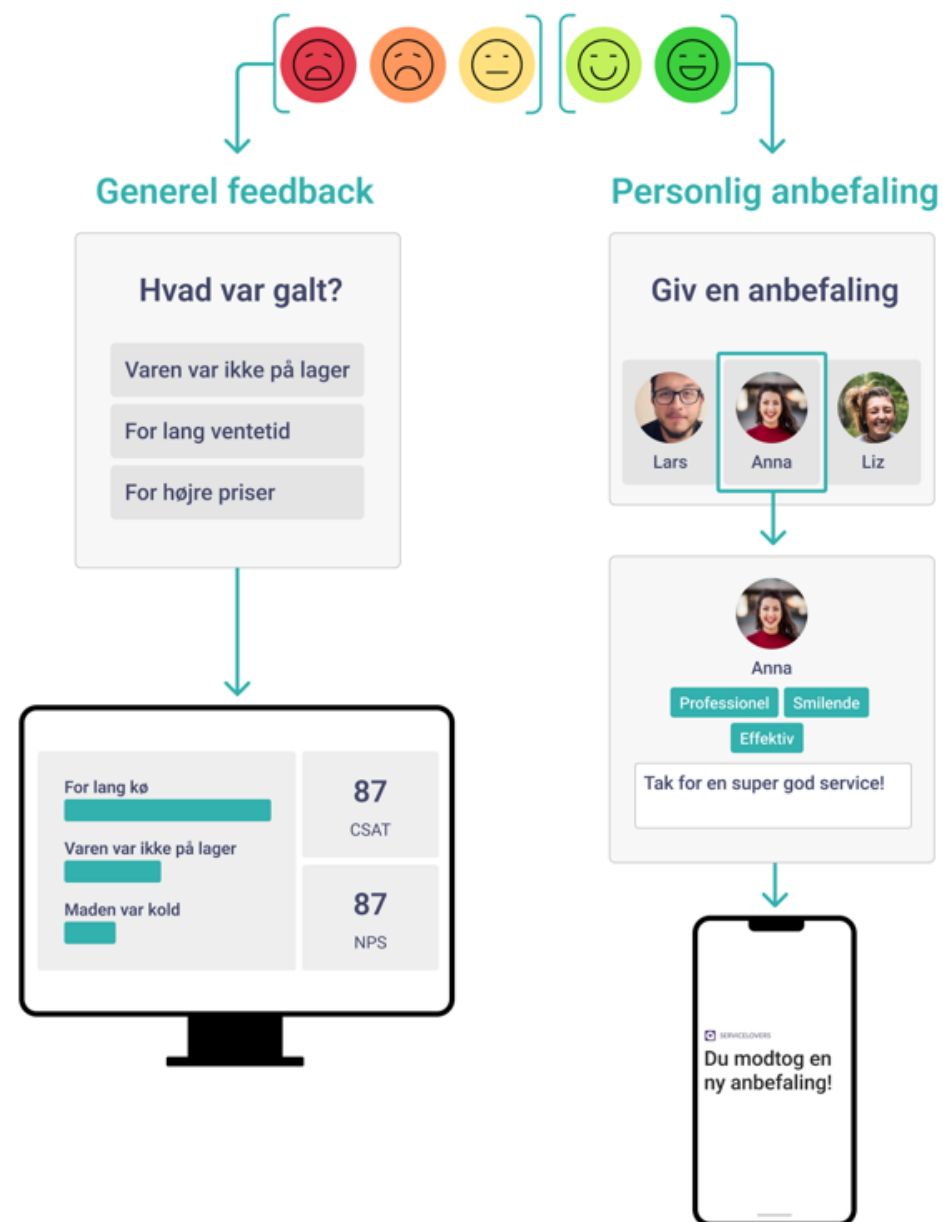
Generel feedback

Hvad var galt?

Varen var ikke på lager

For lang ventetid

For højre priser

For lang kø

Varen var ikke på lager

Maden var kold

87

CSAT

87

NPS

Personlig anbefaling

Giv en anbefaling

Lars

Anna

Liz

Anna

Professionel

Smilende

Effektiv

Tak for en super god service!

SERVICELOVERS

Du modtog en ny anbefaling!